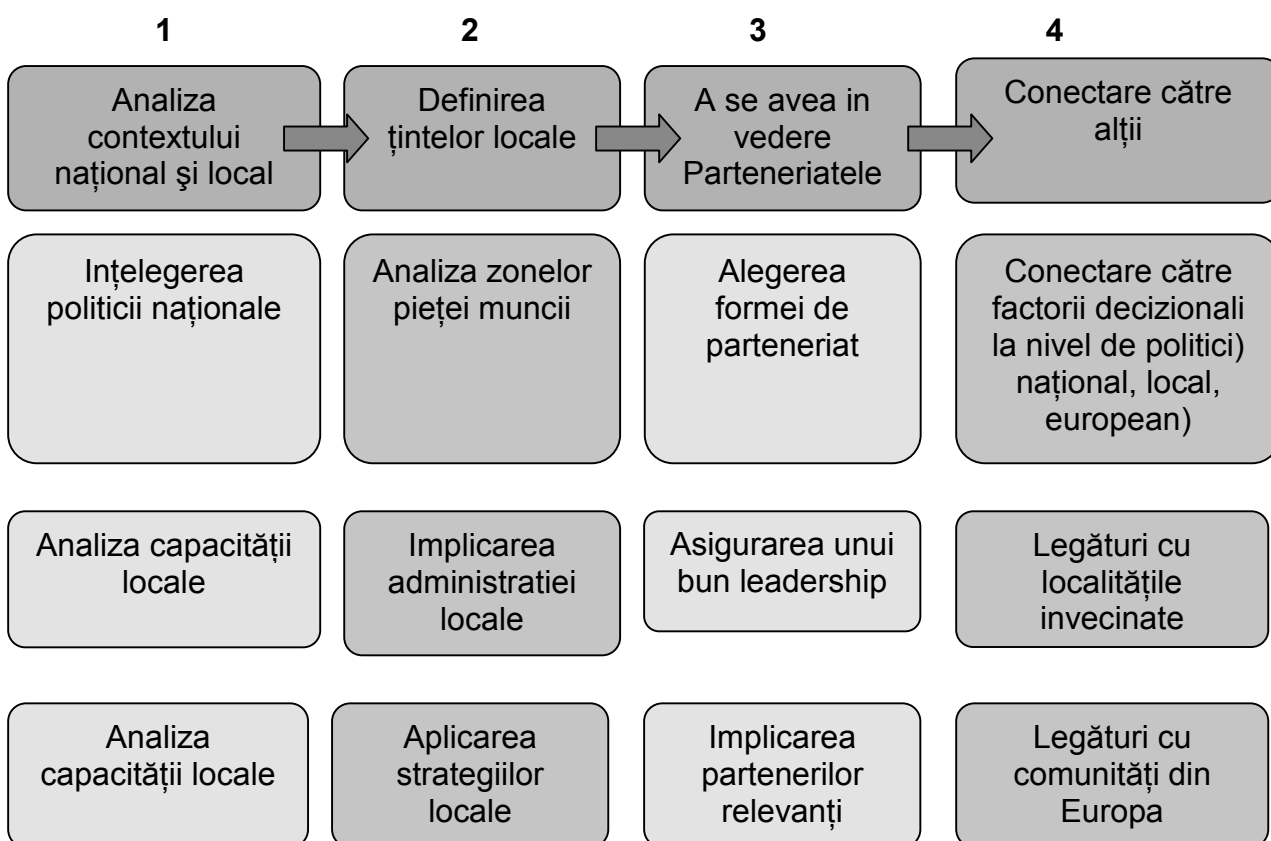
1

Analiza contextului naţional şi local

Inţelegerea politicii naționale

Analiza capacității locale

Analiza capacității locale

2

Definirea țintelor locale

Analiza zonelor pieței muncii

Implicarea administratiei locale

Aplicarea strategiilor locale

3

A se avea in vedere Parteneriatele

Alegerea formei de parteneriat

Asigurarea unui bun leadership

Implicarea partenerilor relevanți

4

Conectare către alții

Conectare către factorii decizionali la nivel de politici) național, local, european)

Legături cu localitățile invecinate

Legături cu comunități din Europa